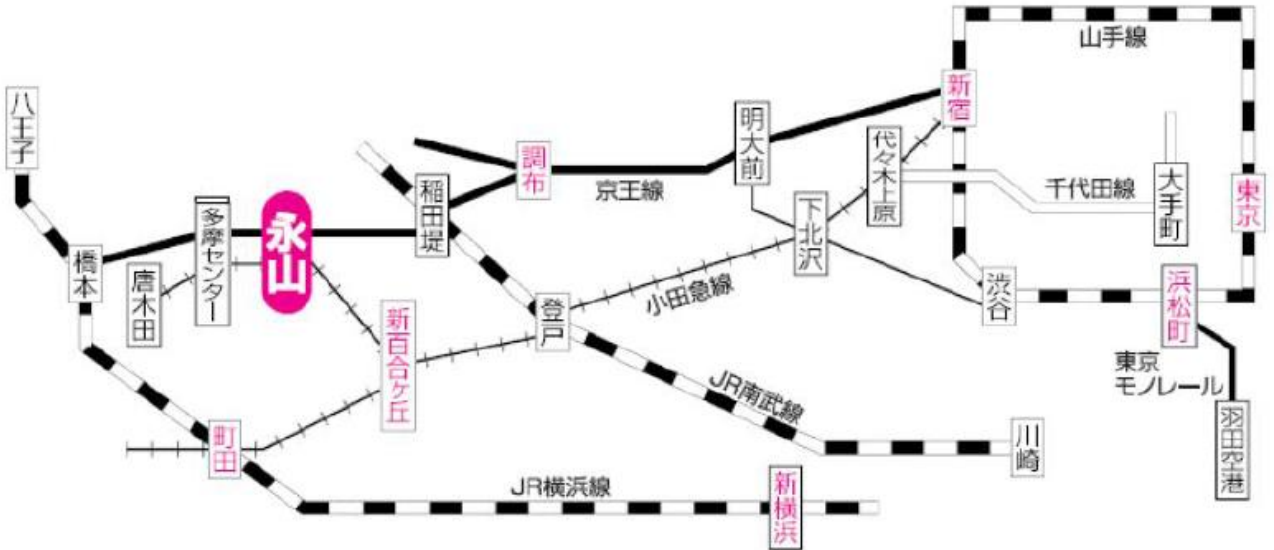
山手線

新宿

八王子

明大前

代々木上原

調布

稲田堤

京王線

千代田線

大手町

東京

多摩センター

永山

下北沢

橋本

唐木田

渋谷

浜松町

登戸

小田急線

新百合ヶ丘

東京モノレール

JR南武線

羽田空港

町田

川崎

JR横浜線

新横浜